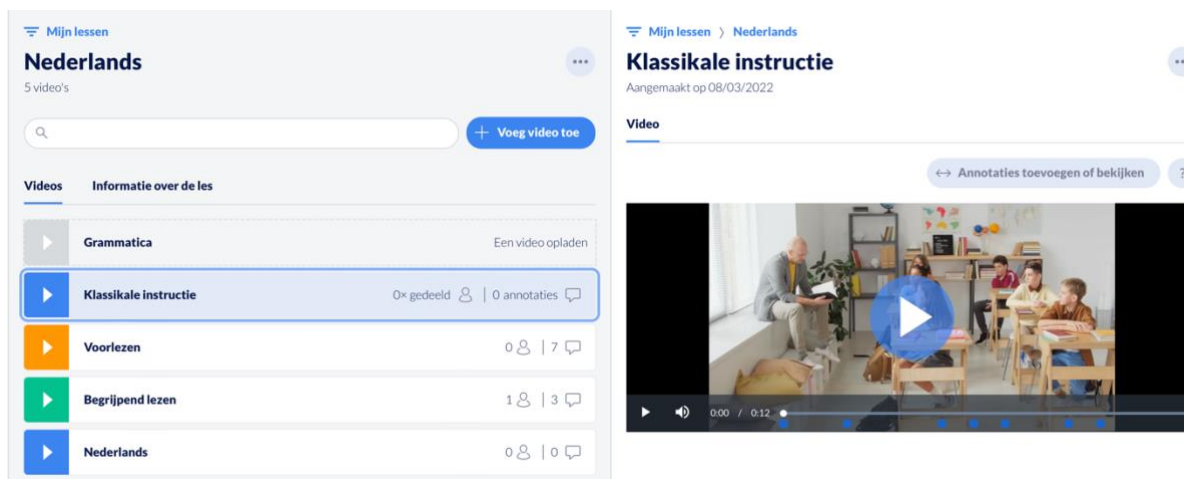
Mijn lessen

Nederlands

5 video's

Voeg video toe

Videos Informatie over de les

Grammatica Een video opladen

Klassikale instructie 0× gedeeld | 0 annotaties

Voorlezen 0 | 7

Begrijpend lezen 1 | 3

Nederlands 0 | 0

Mijn lessen › Nederlands

Klassikale instructie

Aangemaakt op 08/03/2022

Video

Annotaties toevoegen of bekijken

0:00 / 0:12